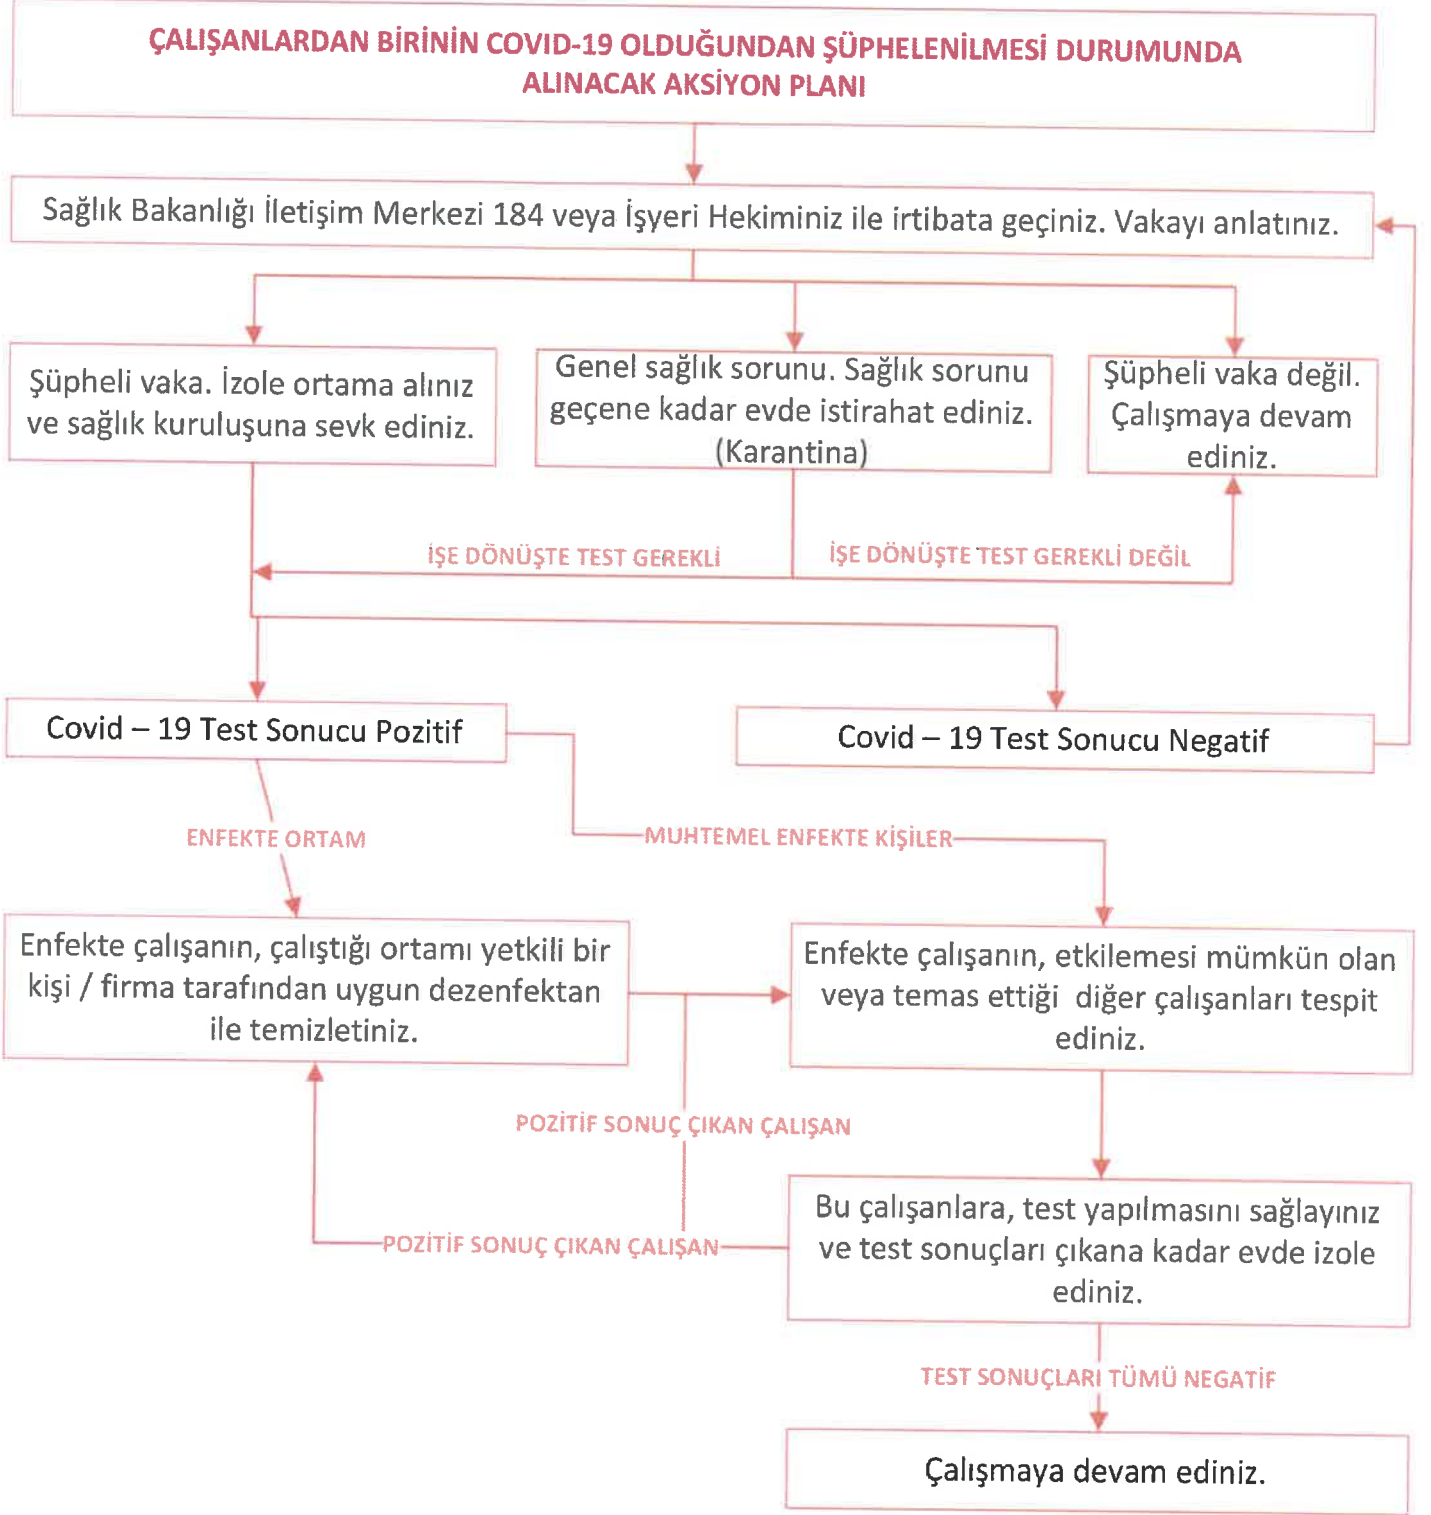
ÇALIŞANLARDAN BİRİNİN COVID-19 OLDUĞUNDAN ŞÜPHELENİLMESİ DURUMUNDA ALINACAK AKSİYON PLANI

Sağlık Bakanlığı İletişim Merkezi 184 veya İşyeri Hekiminiz ile irtibata geçiniz. Vakayı anlatınız.

Şüpheli vaka. İzole ortama alınız ve sağlık kuruluşuna sevk ediniz.

Genel sağlık sorunu. Sağlık sorunu geçene kadar evde istirahat ediniz. (Karantina)

Şüpheli vaka değil. Çalışmaya devam ediniz.

İŞE DÖNÜŞTE TEST GEREKLİ

İŞE DÖNÜŞTE TEST GEREKLİ DEĞİL

Covid – 19 Test Sonucu Pozitif

Covid – 19 Test Sonucu Negatif

ENFEKTE ORTAM

MUHTEMEL ENFEKTE KİŞİLER

Enfekte çalışanın, çalıştığı ortamı yetkili bir kişi / firma tarafından uygun dezenfektan ile temizletiniz.

Enfekte çalışanın, etkilemesi mümkün olan veya temas ettiği diğer çalışanları tespit ediniz.

POZİTİF SONUÇ ÇIKAN ÇALIŞAN

Bu çalışanlara, test yapılmasını sağlayınız ve test sonuçları çıkana kadar evde izole ediniz.

POZİTİF SONUÇ ÇIKAN ÇALIŞAN

TEST SONUÇLARI TÜMÜ NEGATİF

Çalışmaya devam ediniz.